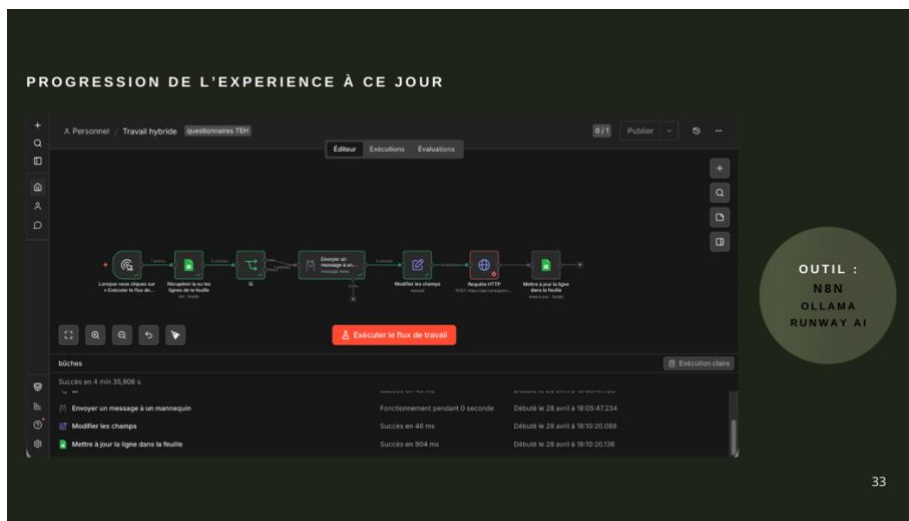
PROGRESSION DE L'EXPERIENCE À CE JOUR

Personnel / Travail hybride questionnaires TEH

0/1 Publier

Éditeur Exécutions Évaluations

Lorsque vous cliquez sur « Exécuter le flux de...

Récupérer la ou les lignes de la feuille

Si

Envoyer un message à un...

Modifier les champs

Requête HTTP

Mettre à jour la ligne dans la feuille

Exécuter le flux de travail

bûches

Exécution claire

Succès en 4 min 35,906 s

Envoyer un message à un mannequin | Fonctionnement pendant 0 seconde | Débuté le 28 avril à 18:05:47.234

Modifier les champs | Succès en 46 ms | Débuté le 28 avril à 18:10:20.088

Mettre à jour la ligne dans la feuille | Succès en 904 ms | Débuté le 28 avril à 18:10:20.136

OUTIL :
N8N
OLLAMA
RUNWAY AI

33